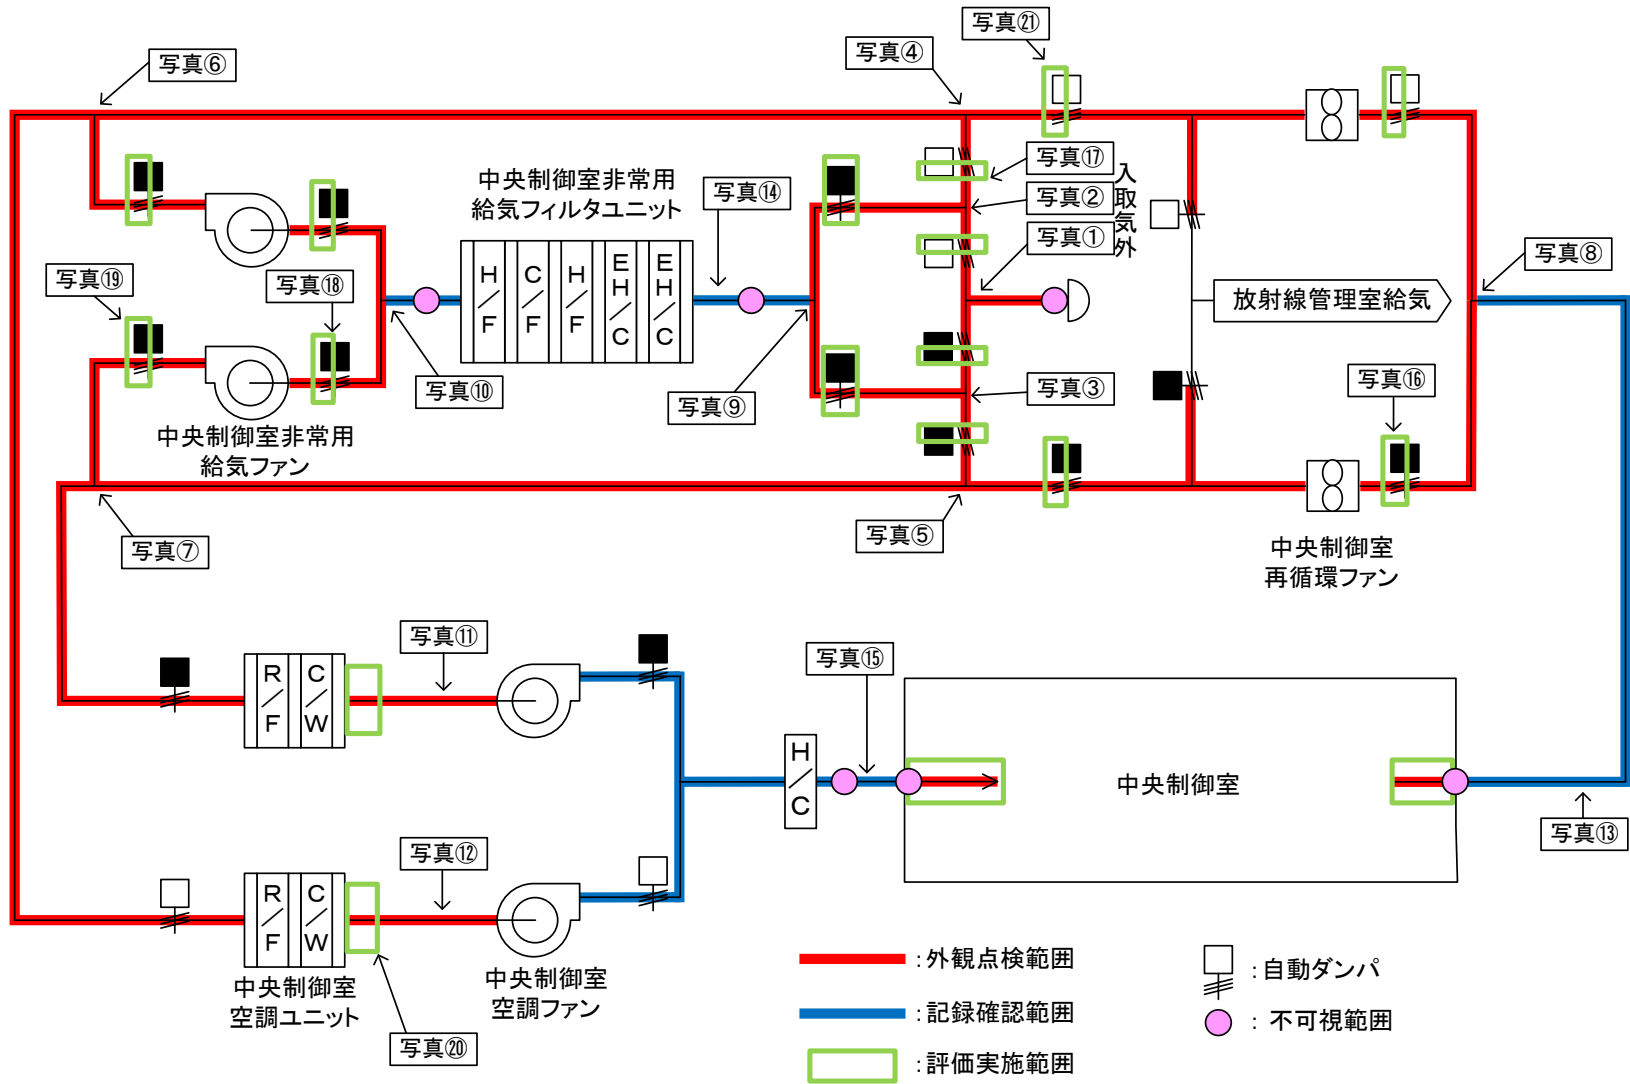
写真㉑
写真④
写真⑥
中央制御室非常用
給気フィルタユニット
写真⑭
写真⑰
写真②
写真①
外気取入
写真⑧
写真⑲
写真⑱
H/F
C/F
H/F
EH/C
EH/C
放射線管理室給気
写真⑩
写真⑨
写真③
写真⑯
中央制御室非常用
給気ファン
写真⑦
写真⑤
中央制御室
再循環ファン
写真⑪
R/F
C/W
写真⑮
H/C
中央制御室
写真⑬
写真⑫
R/F
C/W
中央制御室
空調ユニット
中央制御室
空調ファン
写真⑳
:外観点検範囲
:記録確認範囲
:評価実施範囲
:自動ダンパ
: 不可視範囲